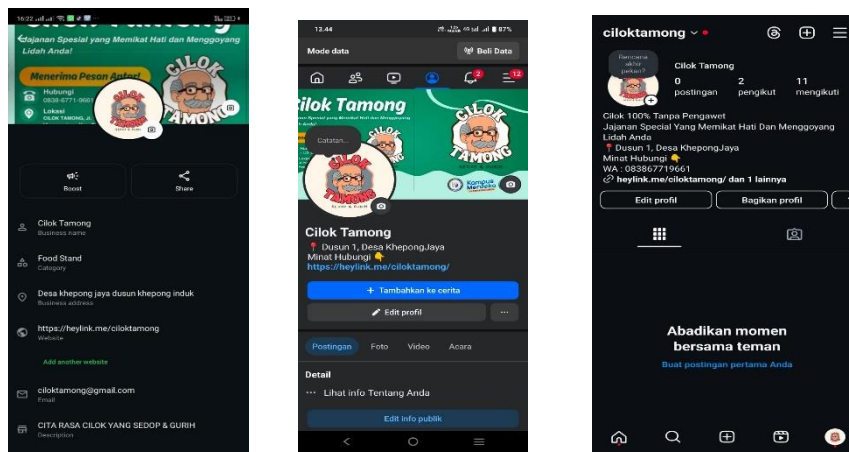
16:22

Jajanan Spesial yang Memikat Hati dan Menggoyang Lidah Anda!

Menerima Pesan Antar!

CILOK TAMONG

Hubungi
0838-6771-9661

Lokasi
CILOK TAMONG, JL

Boost

Share

Cilok Tamong
Business name

Food Stand
Category

Desa khepong jaya dusun khepong induk
Business address

https://heylink.me/ciloktamong
Website

Add another website

ciloktamong@gmail.com
Email

CITA RASA CILOK YANG SEDOP & GURIH
Description

12.44

87%

Mode data

Beli Data

2

12

Cilok Tamong

Jajanan Spesial yang Memikat Hati dan Menggoyang Lidah Anda!

Catatan...

CILOK TAMONG

Kampus Merdeka

Cilok Tamong
📍 Dusun 1, Desa KhepongJaya
Minat Hubungi 👇
https://heylink.me/ciloktamong/

+ Tambahkan ke cerita

Edit profil

...

Postingan Foto Video Acara

Detail

Lihat info Tentang Anda

Edit info publik

ciloktamong

Rencana akhir pekan?

Cilok Tamong

0 postingan
2 pengikut
11 mengikuti

Cilok 100% Tanpa Pengawet
Jajanan Special Yang Memikat Hati Dan Menggoyang Lidah Anda
📍 Dusun 1, Desa KhepongJaya
Minat Hubungi 👇
WA : 083867719661
heylink.me/ciloktamong/ dan 1 lainnya

Edit profil

Bagikan profil

Abadikan momen bersama teman

Buat postingan pertama Anda